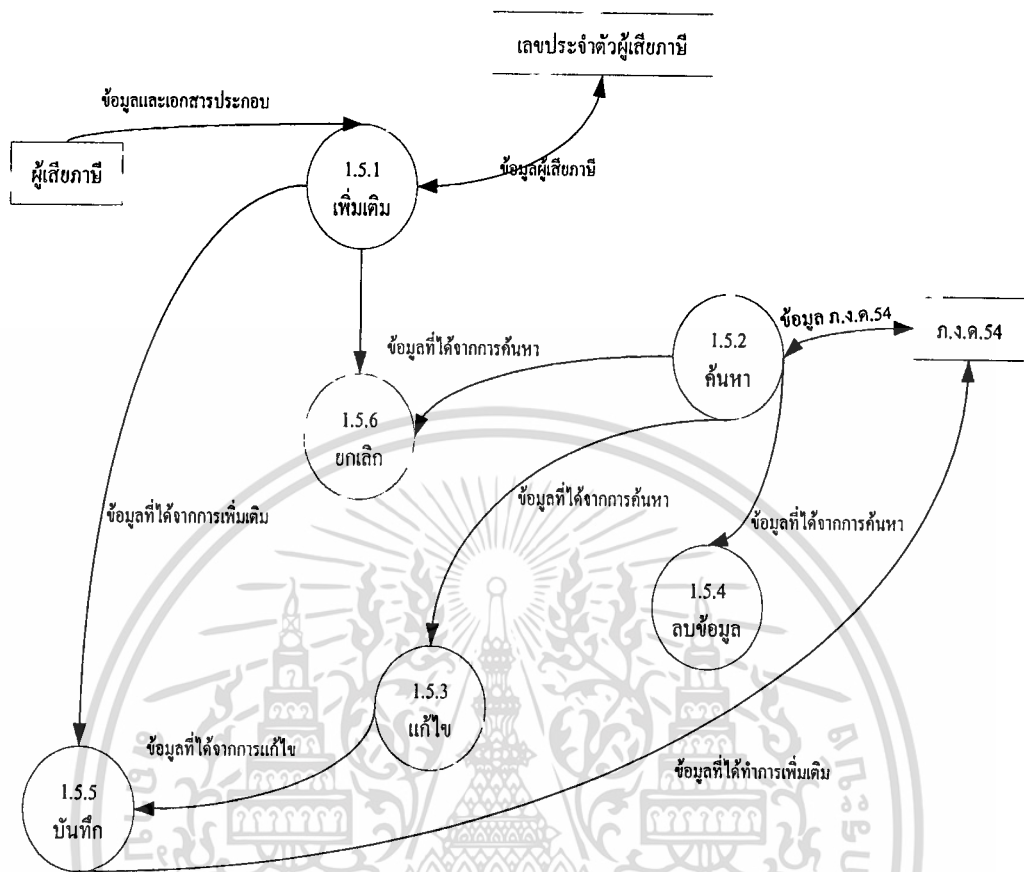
เลขประจำตัวผู้เสียภาษี

ข้อมูลและเอกสารประกอบ

ผู้เสียภาษี

1.5.1
เพิ่มเติม

ข้อมูลผู้เสียภาษี

ข้อมูล ภ.ง.ด.54

ภ.ง.ด.54

ข้อมูลที่ได้จากการค้นหา

1.5.2
ค้นหา

1.5.6
ยกเลิก

ข้อมูลที่ได้จากการเพิ่มเติม

ข้อมูลที่ได้จากการค้นหา

ข้อมูลที่ได้จากการค้นหา

1.5.4
ลบข้อมูล

1.5.3
แก้ไข

ข้อมูลที่ได้จากการแก้ไข

ข้อมูลที่ได้ทำการเพิ่มเติม

1.5.5
บันทึก